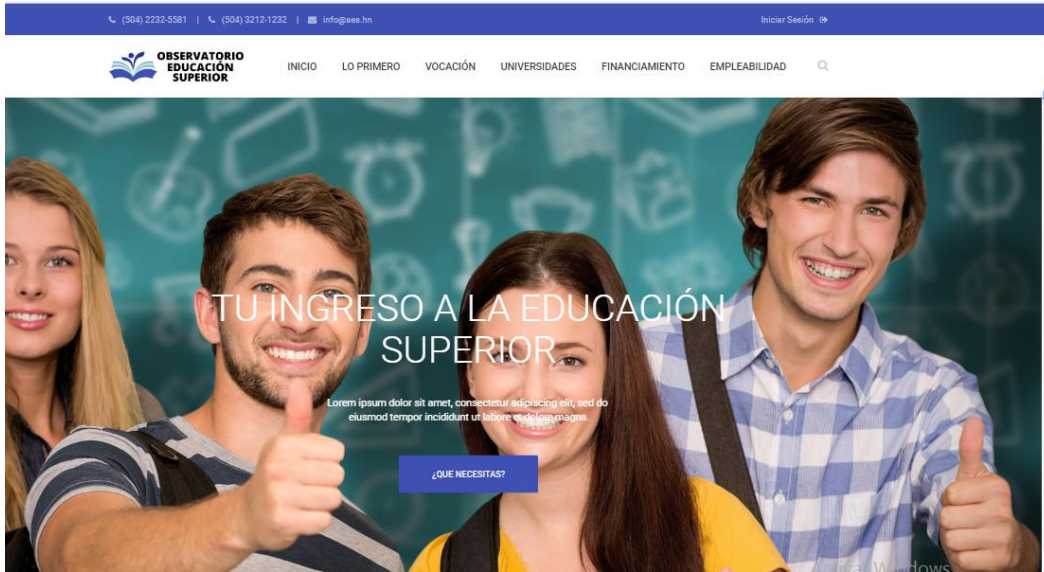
(504) 2232-5581 | (504) 3212-1232 | info@ses.hn

Iniciar Sesión

OBSERVATORIO EDUCACIÓN SUPERIOR

INICIO LO PRIMERO VOCACIÓN UNIVERSIDADES FINANCIAMIENTO EMPLEABILIDAD

TU INGRESO A LA EDUCACIÓN SUPERIOR

Lorem ipsum dolor sit amet, consectetur adipiscing elit, sed do eiusmod tempor incididunt ut labore et dolore magna.

¿QUE NECESITAS?

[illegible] Windows